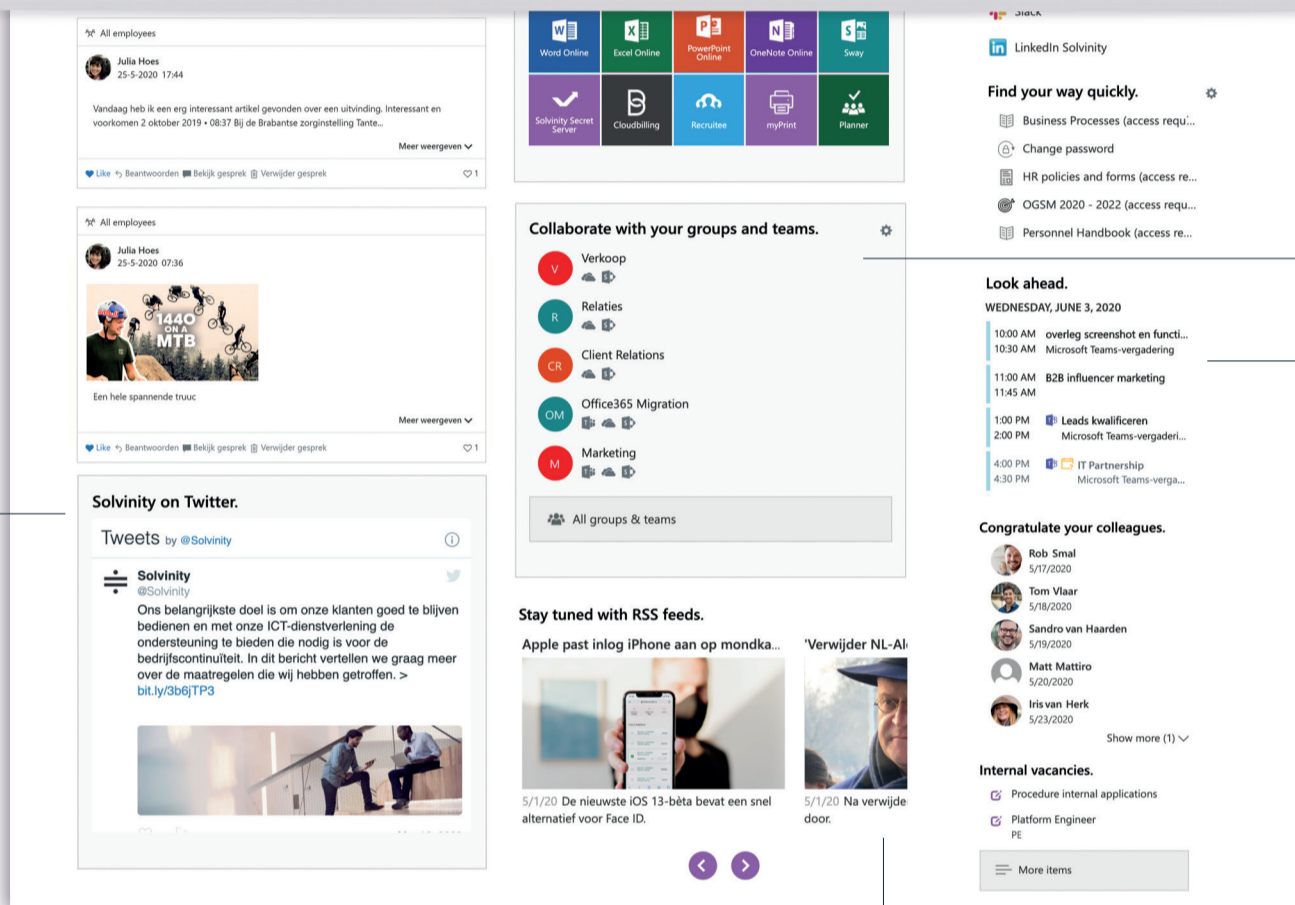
All employees

Julia Hoes
25-5-2020 17:44

Vandaag heb ik een erg interessant artikel gevonden over een uitvinding. Interessant en voorkomen 2 oktober 2019 • 08:37 Bij de Brabantse zorginstelling Tante...

Meer weergeven

Like Beantwoorden Bekijk gesprek Verwijder gesprek 1

All employees

Julia Hoes
25-5-2020 07:36

1440 ON A MTB

Een hele spannende truuc

Meer weergeven

Like Beantwoorden Bekijk gesprek Verwijder gesprek 1

Solvinity on Twitter.

Tweets by @Solvinity

Solvinity
@Solvinity
Ons belangrijkste doel is om onze klanten goed te blijven bedienen en met onze ICT-dienstverlening de ondersteuning te bieden die nodig is voor de bedrijfscontinuïteit. In dit bericht vertellen we graag meer over de maatregelen die wij hebben getroffen. > bit.ly/3b6jTP3

Word Online
Excel Online
PowerPoint Online
OneNote Online
Sway
Solvinity Secret Server
Cloudbilling
Recruitee
myPrint
Planner

Collaborate with your groups and teams.

V Verkoop
R Relaties
CR Client Relations
OM Office365 Migration
M Marketing

All groups & teams

Stay tuned with RSS feeds.

Apple past inlog iPhone aan op mondka...
5/1/20 De nieuwste iOS 13-bèta bevat een snel alternatief voor Face ID.

'Verwijder NL-Al
5/1/20 Na verwijde door.

Slack
LinkedIn Solvinity

Find your way quickly.
Business Processes (access requ...
Change password
HR policies and forms (access re...
OGSM 2020 - 2022 (access requ...
Personnel Handbook (access re...

Look ahead.
WEDNESDAY, JUNE 3, 2020
10:00 AM 10:30 AM overleg screenshot en functi... Microsoft Teams-vergadering
11:00 AM 11:45 AM B2B influencer marketing
1:00 PM 2:00 PM Leads kwalificeren Microsoft Teams-vergaderi...
4:00 PM 4:30 PM IT Partnership Microsoft Teams-verga...

Congratulate your colleagues.
Rob Smal 5/17/2020
Tom Vlaar 5/18/2020
Sandro van Haarden 5/19/2020
Matt Mattiro 5/20/2020
Iris van Herk 5/23/2020
Show more (1)

Internal vacancies.
Procedure internal applications
Platform Engineer
PE

More items